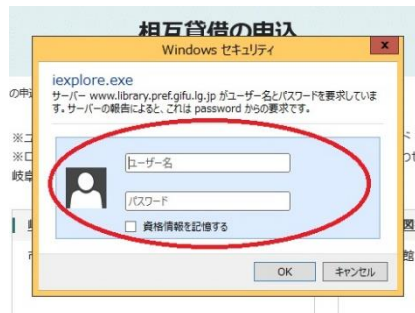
相互貸借の申込

の申

※
※
岐阜

Windows セキュリティ

iexplore.exe
サーバー www.library.pref.gifu.lg.jp がユーザー名とパスワードを要求しています。サーバーの報告によると、これは password からの要求です。

ユーザー名

パスワード

資格情報を記憶する

OK キャンセル